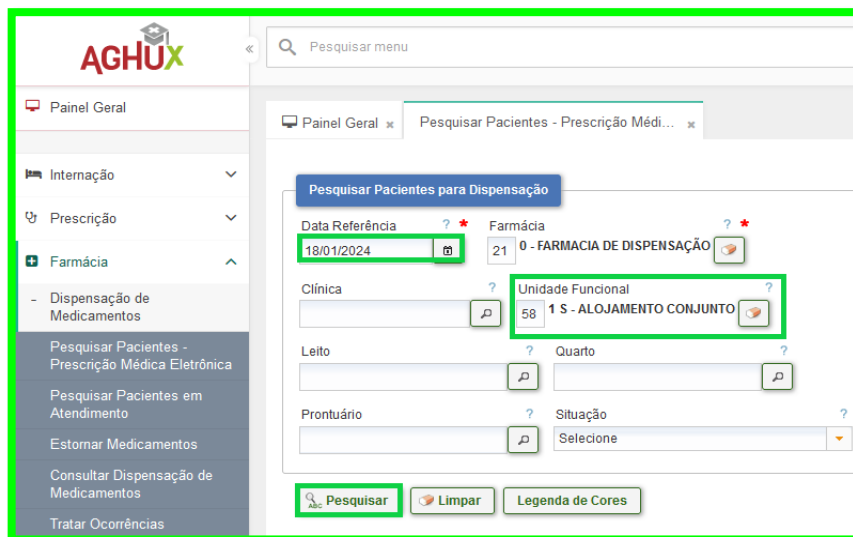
AGHUX

«

Pesquisar menu

Painel Geral

Internação

Prescrição

Farmácia

- Dispensação de Medicamentos

Pesquisar Pacientes - Prescrição Médica Eletrônica

Pesquisar Pacientes em Atendimento

Estornar Medicamentos

Consultar Dispensação de Medicamentos

Tratar Ocorrências

Painel Geral ×

Pesquisar Pacientes - Prescrição Médi... ×

Pesquisar Pacientes para Dispensação

Data Referência ? *

18/01/2024

Farmácia ? *

21 0 - FARMACIA DE DISPENSAÇÃO

Clínica ?

Unidade Funcional ?

58 1 S - ALOJAMENTO CONJUNTO

Leito ?

Quarto ?

Prontuário ?

Situação ?

Selecione

Pesquisar

Limpar

Legenda de Cores